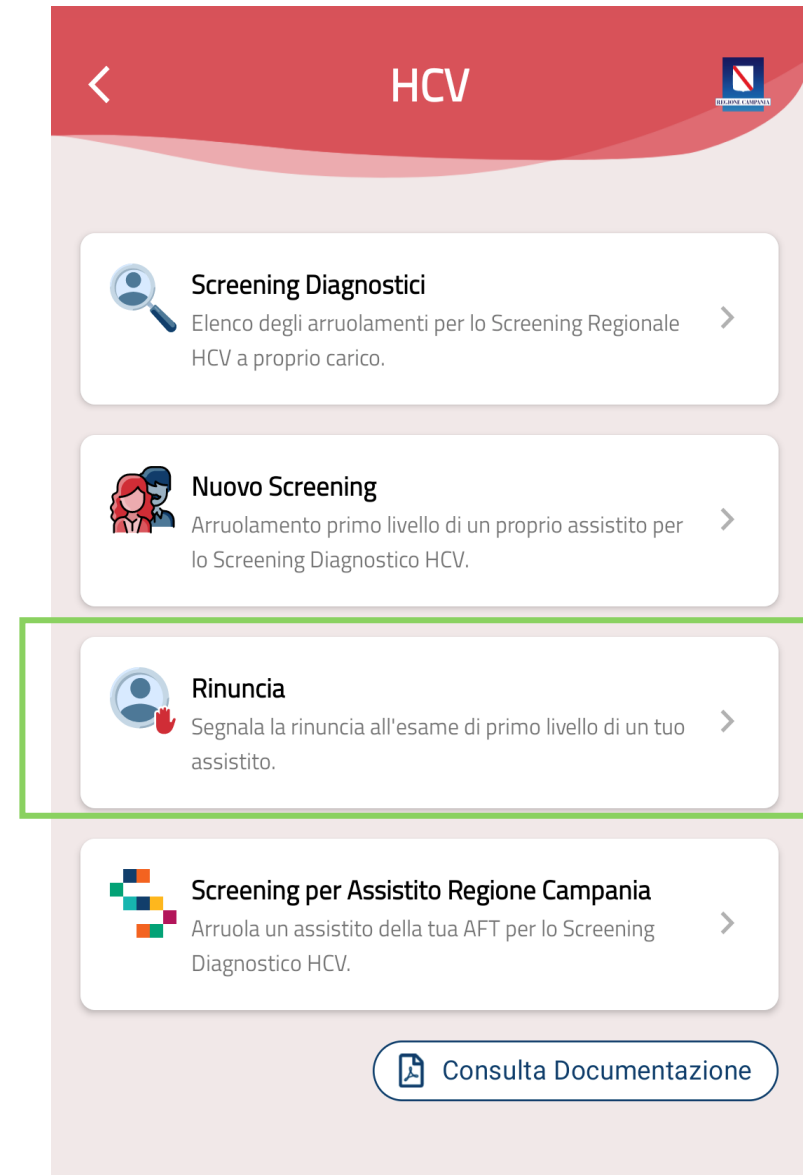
HCV

REGIONE CAMPANIA

Screening Diagnostici
Elenco degli arruolamenti per lo Screening Regionale HCV a proprio carico.

Nuovo Screening
Arruolamento primo livello di un proprio assistito per lo Screening Diagnostico HCV.

Rinuncia
Segnala la rinuncia all'esame di primo livello di un tuo assistito.

Screening per Assistito Regione Campania
Arruola un assistito della tua AFT per lo Screening Diagnostico HCV.

Consulta Documentazione